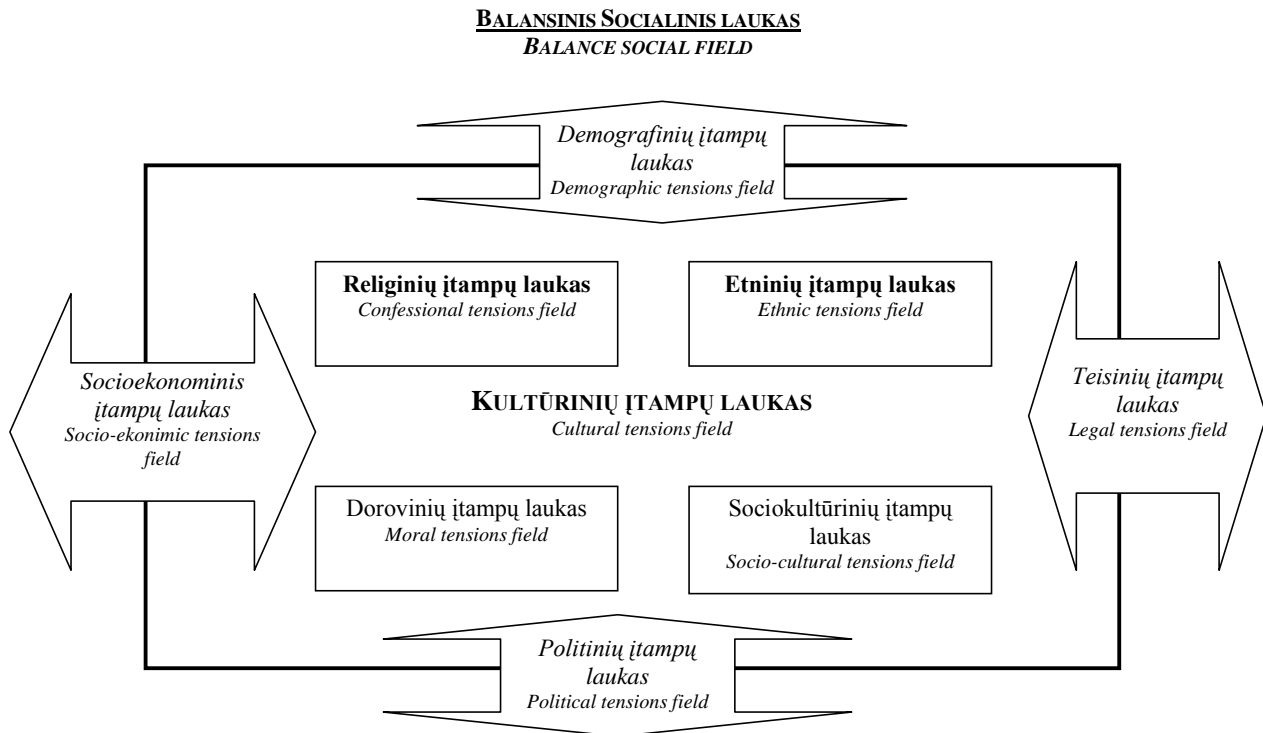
BALANSINIS SOCIALINIS LAUKAS
BALANCE SOCIAL FIELD

Demografinių įtampų laukas
Demographic tensions field

Religinių įtampų laukas
Confessional tensions field

Etninių įtampų laukas
Ethnic tensions field

Socioekonominis įtampų laukas
Socio-ekonimic tensions field

KULTŪRINIŲ ĮTAMPŲ LAUKAS
Cultural tensions field

Teisinių įtampų laukas
Legal tensions field

Dorovinių įtampų laukas
Moral tensions field

Sociokultūrinių įtampų laukas
Socio-cultural tensions field

Politinių įtampų laukas
Political tensions field